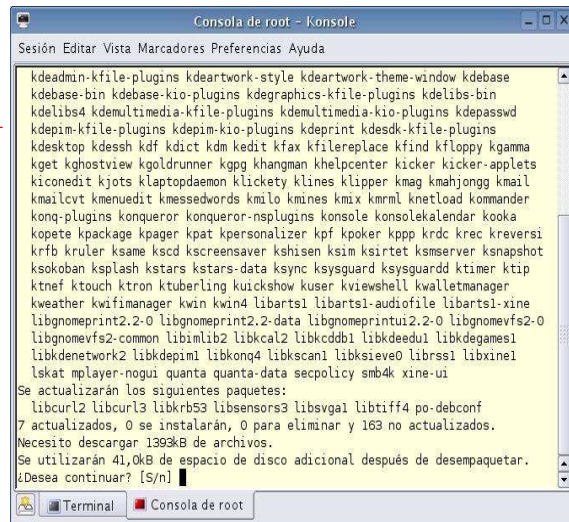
Consola de root - Konsole

Sesión Editar Vista Marcadores Preferencias Ayuda

kdeadmin-kfile-plugins kdeartwork-style kdeartwork-theme-window kdebase
kdebase-bin kdebase-kio-plugins kdegraphics-kfile-plugins kdelibs-bin
kdelibs4 kdemultimedia-kfile-plugins kdemultimedia-kio-plugins kdepasswd
kdepim-kfile-plugins kdepim-kio-plugins kdeprint kdesdk-kfile-plugins
kdesktop kdessh kdf kdict kdm kedit kfax kfilereplace kfind kfloppy kgamma
kget kghostview kgoldrunner kgpg khangman khelpcenter kicker kicker-applets
kiconedit kjots klaptopdaemon klickety klines klipper kmag kmahjongg kmail
kmailcvt kmenuedit kmessedwords kmilo kmines kmix kmrml knetload kommander
konq-plugins konqueror konqueror-nsplugins konsole konsolekalendar kooka
kopete kpackage kpager kpat kpersonalizer kpf kpoker kppp krdc krec kreversi
krfb kruler ksame kscd kscreensaver kshisen ksim ksirtet ksmserver ksnapshot
ksokoban ksplash kstars kstars-data ksync ksysguard ksysguardd ktimer ktip
ktnef ktouch ktron ktuberling kuickshow kuser kviewshell kwalletmanager
kweather kwifimanager kwin kwin4 libarts1 libarts1-audiofile libarts1-xine
libgnomeprint2.2-0 libgnomeprint2.2-data libgnomeprintui2.2-0 libgnomevfs2-0
libgnomevfs2-common libimlib2 libkcal2 libkcddb1 libkdeedu1 libkdegames1
libkdenetwork2 libkdepim1 libkonq4 libkscan1 libksieve0 librss1 libxine1
lskat mplayer-nogui quanta quanta-data secpolicy smb4k xine-ui
Se actualizarán los siguientes paquetes:
libcurl2 libcurl3 libkrb53 libsensors3 libsvga1 libtiff4 po-debconf
7 actualizados, 0 se instalarán, 0 para eliminar y 163 no actualizados.
Necesito descargar 1393kB de archivos.
Se utilizarán 41,0kB de espacio de disco adicional después de desempaquetar.
¿Desea continuar? [S/n]

Terminal | Consola de root